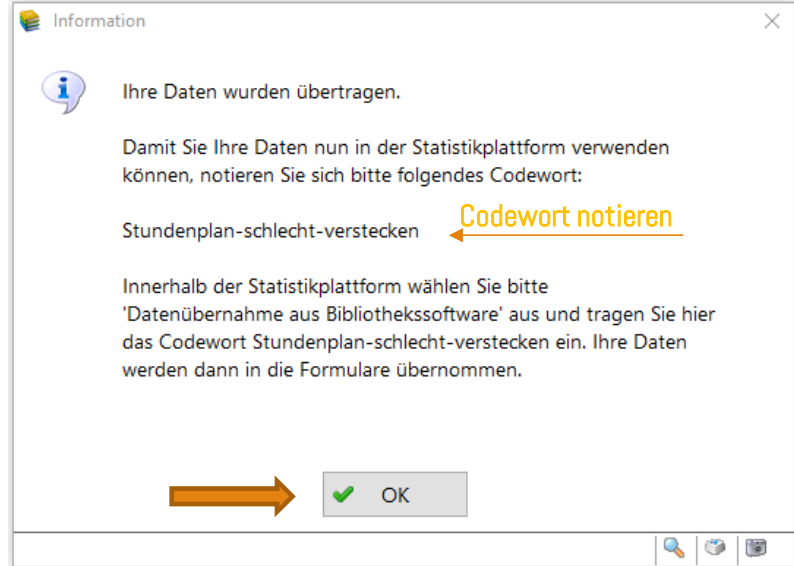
Information

Ihre Daten wurden übertragen.

Damit Sie Ihre Daten nun in der Statistikplattform verwenden können, notieren Sie sich bitte folgendes Codewort:

Stundenplan-schlecht-verstecken

Codewort notieren

Innerhalb der Statistikplattform wählen Sie bitte 'Datenübernahme aus Bibliothekssoftware' aus und tragen Sie hier das Codewort Stundenplan-schlecht-verstecken ein. Ihre Daten werden dann in die Formulare übernommen.

OK